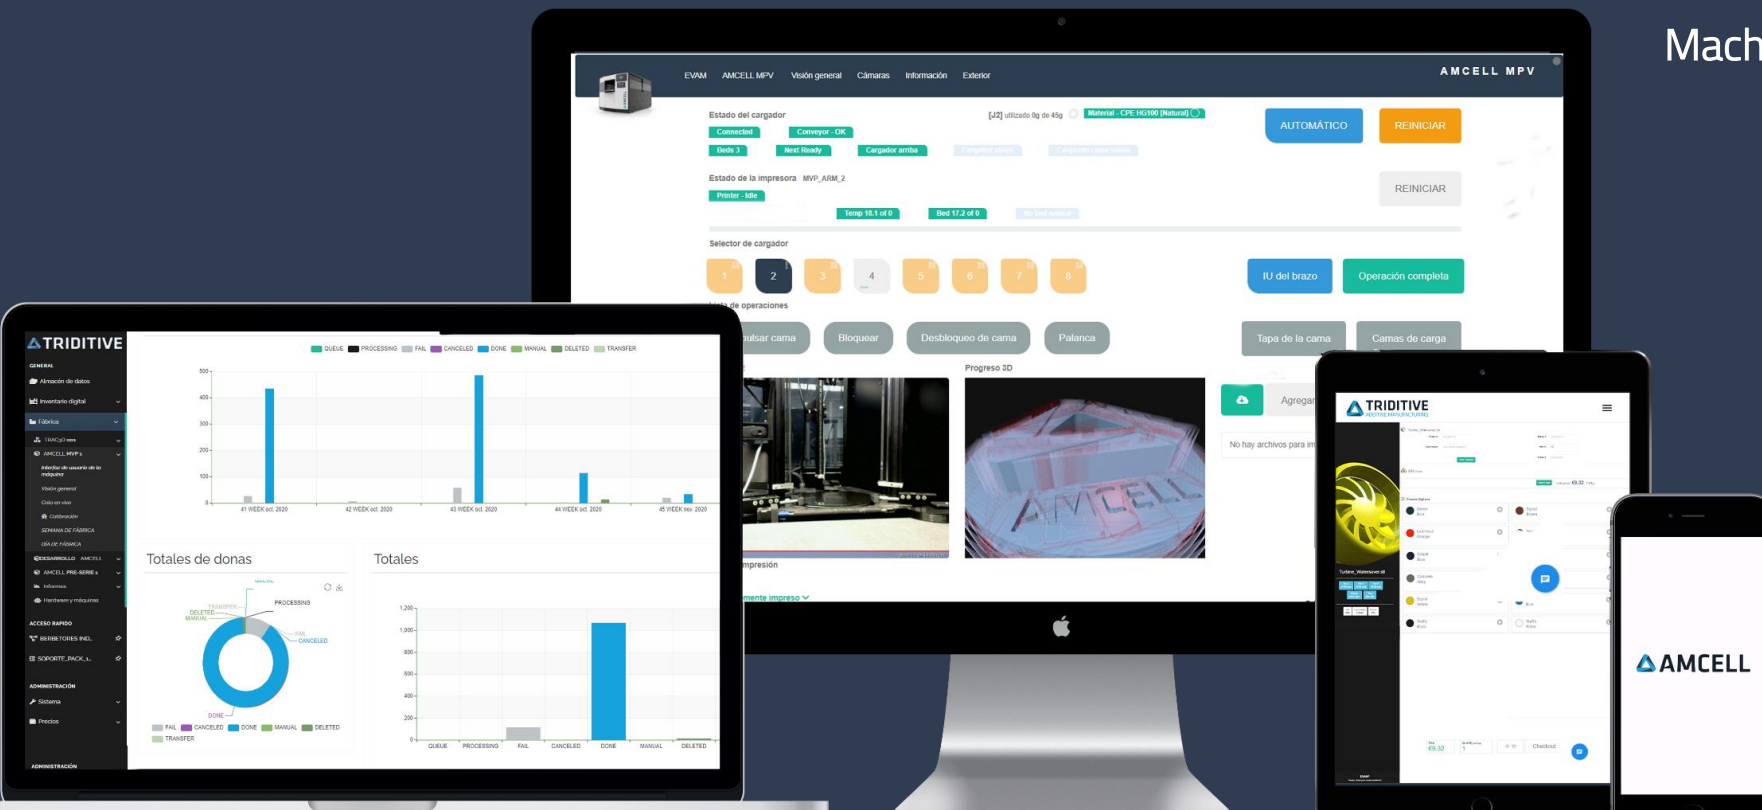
Mach

EVAM AMCELL MPV Visión general Cámaras Información Exterior
AMCELL MPV

Estado del cargador
[J2] utilizado 0g de 45g
Material - CPE HG100 [Natural]
Connected
Conveyor - OK
Beds 3
Next Ready
Cargador arriba
AUTOMÁTICO
REINICIAR

Estado de la impresora MVP_ARM_2
Printer - Idle
Temp 18.1 of 0
Bed 17.2 of 0
REINICIAR

Selector de cargador
1 2 3 4 5 6 7 8
IU del brazo
Operación completa

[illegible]de operaciones
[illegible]pulsar cama
Bloquear
Desbloqueo de cama
Palanca
Tapa de la cama
Camas de carga

Progreso 3D
Agregar
No hay archivos para im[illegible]
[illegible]mpresión
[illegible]mente impreso

TRIDITIVE
GENERAL
Almacén de datos
Inventario digital
Fábrica
TRACyD ems
AMCELL_MVP
Interfaz de usuario de la máquina
Visión general
Cola en vivo
Calibración
SEMANA DE FÁBRICA
DÍA DE FÁBRICA
DESARROLLO AMCELL
AMCELL_PRE-SERIE
Informes
Hardware y máquinas
ACCESO RAPIDO
BEBEDORES IND.
SOPORTE_PACK_L
ADMINISTRACIÓN
Sistema
Precios
ADMINISTRACIÓN

QUEUE PROCESSING FAIL CANCELED DONE MANUAL DELETED TRANSFER
500 400 300 200 100 0
41 WEEK oct. 2020
42 WEEK oct. 2020
43 WEEK oct. 2020
44 WEEK oct. 2020
45 WEEK nov. 2020

Totales de donas
TRANSFER
DELETED
MANUAL
PROCESSING
FAIL
CANCELED
DONE
FAIL CANCELED DONE MANUAL DELETED
TRANSFER

Totales
1,200 1,000 800 600 400 200 0
QUEUE PROCESSING FAIL CANCELED DONE MANUAL DELETED

TRIDITIVE
ADDITIVE MANUFACTURING
Turbine_Watercover.stl
€9.32
Checkout

AMCELL